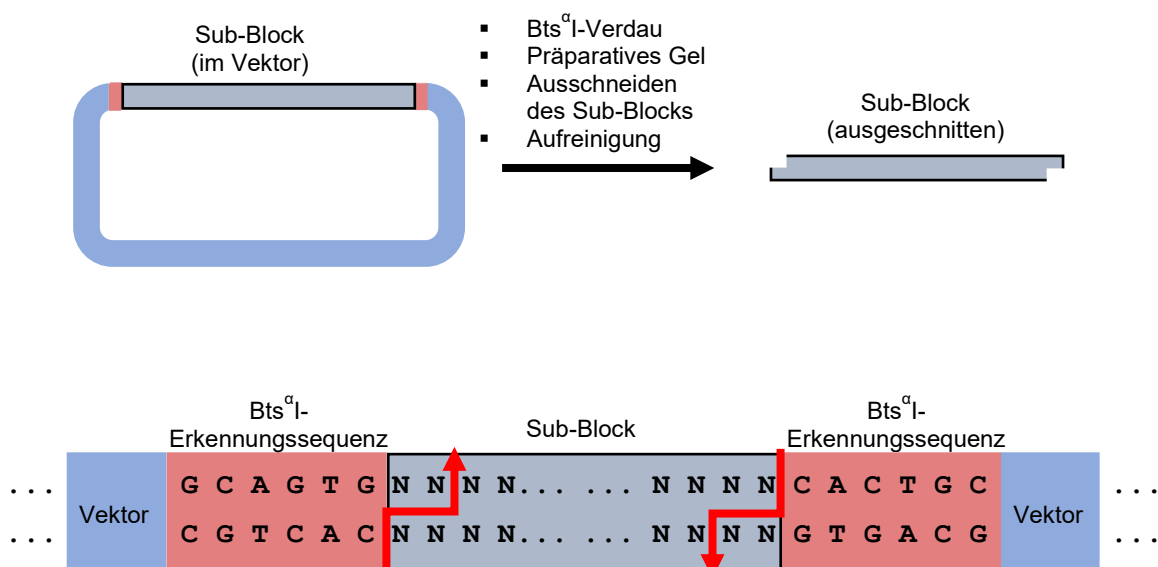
Sub-Block
(im Vektor)

- Bts$^{\alpha}$I-Verdau
- Präparatives Gel
- Ausschneiden des Sub-Blocks
- Aufreinigung

Sub-Block
(ausgeschnitten)

Bts$^{\alpha}$I-Erkennungssequenz

Sub-Block

Bts$^{\alpha}$I-Erkennungssequenz

... Vektor G C A G T G N N N N... ... N N N N C A C T G C Vektor ...
... C G T C A C N N N N... ... N N N N G T G A C G ...